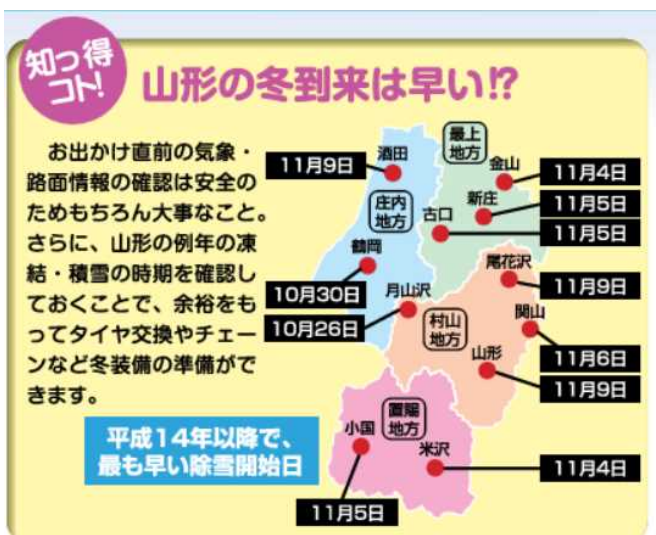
知っ得コト!

山形の冬到来は早い!?

お出かけ直前の気象・路面情報の確認は安全のためもちろん大事なこと。さらに、山形の例年の凍結・積雪の時期を確認しておくことで、余裕をもってタイヤ交換やチェーンなど冬装備の準備ができます。

平成14年以降で、最も早い除雪開始日

最上地方
庄内地方
村山地方
置賜地方

酒田 11月9日
金山 11月4日
新庄 11月5日
古口 11月5日
鶴岡 10月30日
月山沢 10月26日
尾花沢 11月9日
関山 11月6日
山形 11月9日
小国 11月5日
米沢 11月4日